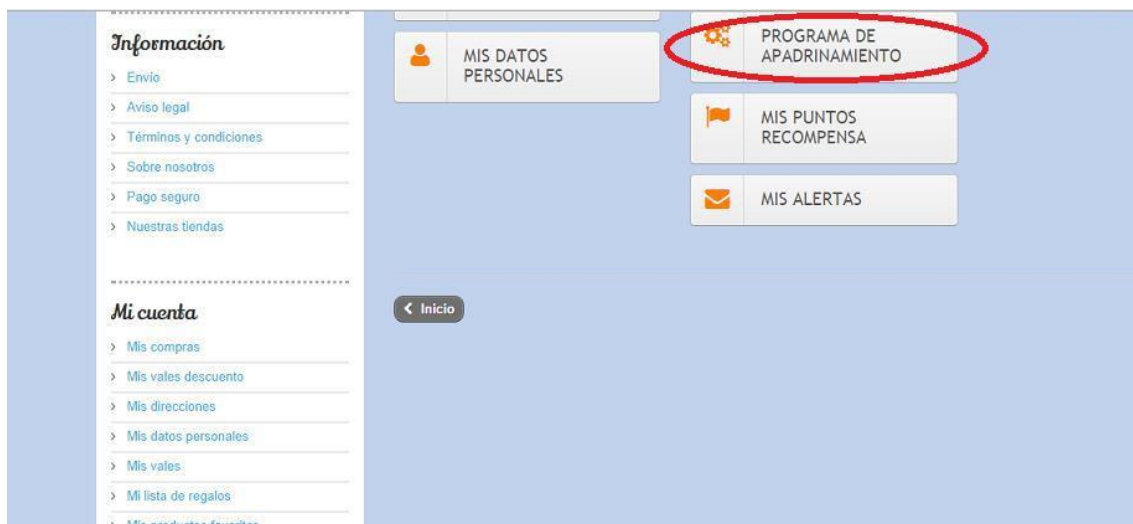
Información

› Envío
› Aviso legal
› Términos y condiciones
› Sobre nosotros
› Pago seguro
› Nuestras tiendas

Mi cuenta

› Mis compras
› Mis vales descuento
› Mis direcciones
› Mis datos personales
› Mis vales
› Mi lista de regalos
› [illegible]

MIS DATOS PERSONALES

PROGRAMA DE APADRINAMIENTO

MIS PUNTOS RECOMPENSA

MIS ALERTAS

< Inicio